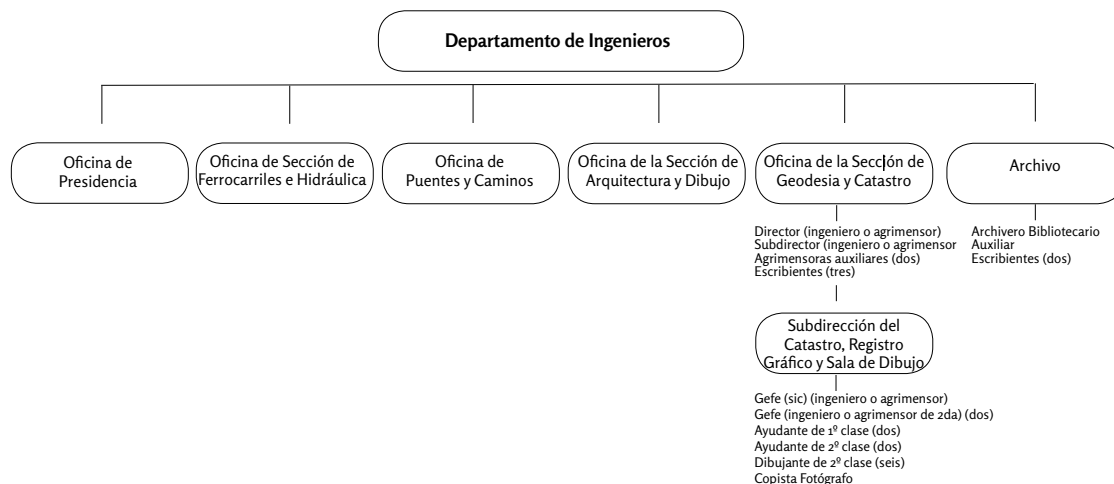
Departamento de Ingenieros

Oficina de Presidencia

Oficina de Sección de Ferrocarriles e Hidráulica

Oficina de Puentes y Caminos

Oficina de la Sección de Arquitectura y Dibujo

Oficina de la Secc|ón de Geodesia y Catastro

Director (ingeniero o agrimensor)
Subdirector (ingeniero o agrimensor
Agrimensoras auxiliares (dos)
Escribientes (tres)

Subdirección del Catastro, Registro Gráfico y Sala de Dibujo

Gefe (sic) (ingeniero o agrimensor)
Gefe (ingeniero o agrimensor de 2da) (dos)
Ayudante de 1º clase (dos)
Ayudante de 2º clase (dos)
Dibujante de 2º clase (seis)
Copista Fotógrafo

Archivo

Archivero Bibliotecario
Auxiliar
Escribientes (dos)